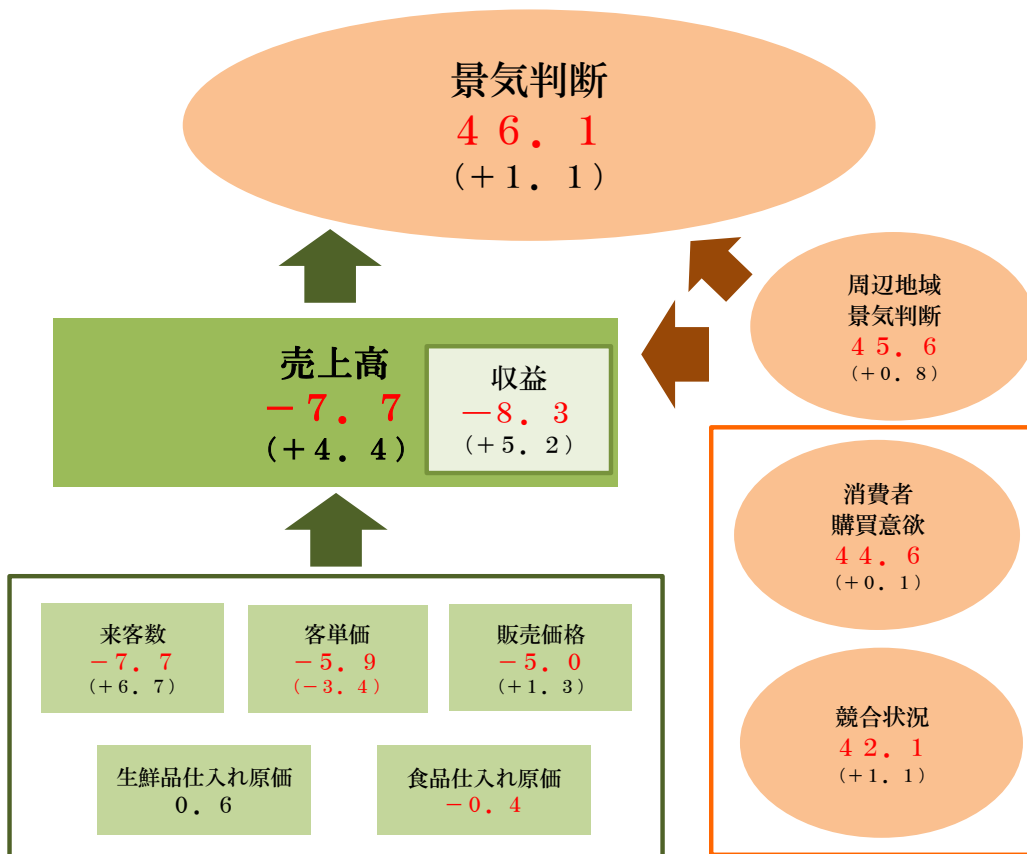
景気判断
４６．１
（＋１．１）

売上高
－７．７
（＋４．４）

収益
—８．３
（＋５．２）

周辺地域
景気判断
４５．６
（＋０．８）

消費者
購買意欲
４４．６
（＋０．１）

競合状況
４２．１
（＋１．１）

来客数
－７．７
（＋６．７）

客単価
－５．９
（－３．４）

販売価格
－５．０
（＋１．３）

生鮮品仕入れ原価
０．６

食品仕入れ原価
－０．４